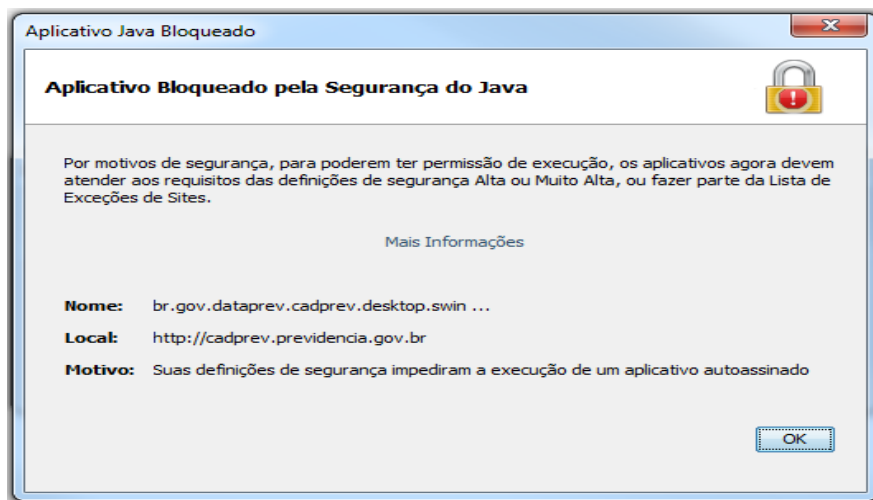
Aplicativo Java Bloqueado

Aplicativo Bloqueado pela Segurança do Java

Por motivos de segurança, para poderem ter permissão de execução, os aplicativos agora devem atender aos requisitos das definições de segurança Alta ou Muito Alta, ou fazer parte da Lista de Exceções de Sites.

Mais Informações

Nome: br.gov.dataprev.cadprev.desktop.swin ...

Local: http://cadprev.previdencia.gov.br

Motivo: Suas definições de segurança impediram a execução de um aplicativo autoassinado

OK